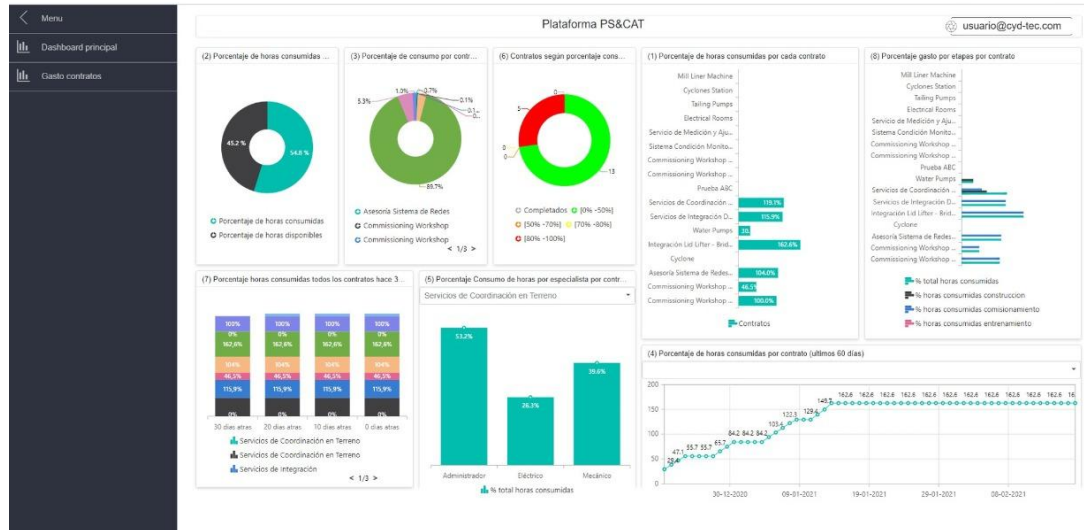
Menu
Dashboard principal
Gasto contratos

Plataforma PS&CAT
usuario@cyd-tec.com

(2) Porcentaje de horas consumidas ...
45.2 %
54.8 %
Porcentaje de horas consumidas
Porcentaje de horas disponibles

(3) Porcentaje de consumo por contr...
1.3%
0.7%
5.3%
0.1%
0.1
89.7%
Asesoría Sistema de Redes
Commissioning Workshop
Commissioning Workshop
< 1/3 >

(6) Contratos según porcentaje cons...
0
5
0
0
13
Completados
[0% -50%]
[50% -70%]
[70% -80%]
[80% -100%]

(1) Porcentaje de horas consumidas por cada contrato
Mill Liner Machine
Cyclones Station
Tailing Pumps
Electrical Rooms
Servicio de Medición y Aju...
Sistema Condición Monito...
Commissioning Workshop ...
Commissioning Workshop ...
Prueba ABC
Servicios de Coordinación ...
Servicios de Integración D...
Water Pumps
Integración Lid Lifter - Brid...
Cyclone
Asesoría Sistema de Redes...
Commissioning Workshop ...
Commissioning Workshop ...
115.1%
115.9%
20.
162.6%
104.0%
46.5
100.0%
Contratos

(8) Porcentaje gasto por etapas por contrato
Mill Liner Machine
Cyclones Station
Tailing Pumps
Electrical Rooms
Servicio de Medición y Aju...
Sistema Condición Monito...
Commissioning Workshop ...
Commissioning Workshop ...
Prueba ABC
Water Pumps
Servicios de Coordinación ...
Servicios de Integración D...
Integración Lid Lifter - Brid...
Cyclone
Asesoría Sistema de Redes...
Commissioning Workshop ...
Commissioning Workshop ...
% total horas consumidas
% horas consumidas construccion
% horas consumidas comisionamiento
% horas consumidas entrenamiento

(7) Porcentaje horas consumidas todos los contratos hace 3...
100% 100% 100% 100%
0% 0% 0% 0%
162,6% 162,6% 162,6% 162,6%
104% 104% 104% 104%
46,5% 46,5% 46,5% 46,5%
115,9% 115,9% 115,9% 115,9%
0% 0% 0% 0%
30 dias atras
20 dias atras
10 dias atras
0 dias atras
Servicios de Coordinación en Terreno
Servicios de Coordinación en Terreno
Servicios de Integración
< 1/3 >

(5) Porcentaje Consumo de horas por especialista por contr...
Servicios de Coordinación en Terreno
53.2%
26.3%
39.6%
Administrador
Eléctrico
Mecánico
% total horas consumidas

(4) Porcentaje de horas consumidas por contrato (ultimos 60 días)
200
150
100
50
0
28.4
47.1
55.7
55.7
65.7
84.2
84.2
84.2
103.6
122.3
129.4
149.5
162.6
162.6
162.6
162.6
162.6
162.6
162.6
162.6
162.6
16
30-12-2020
09-01-2021
19-01-2021
29-01-2021
08-02-2021